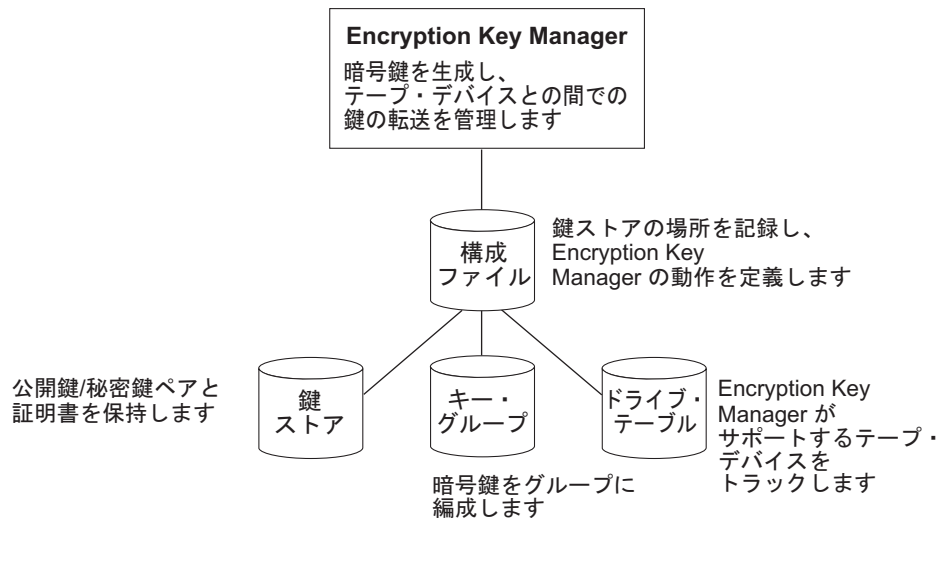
Encryption Key Manager
暗号鍵を生成し、テープ・デバイスとの間での鍵の転送を管理します

構成ファイル

鍵ストアの場所を記録し、Encryption Key Manager の動作を定義します

公開鍵/秘密鍵ペアと証明書を保持します

鍵ストア

キー・グループ

ドライブ・テーブル

Encryption Key Manager がサポートするテープ・デバイスをトラックします

暗号鍵をグループに編成します